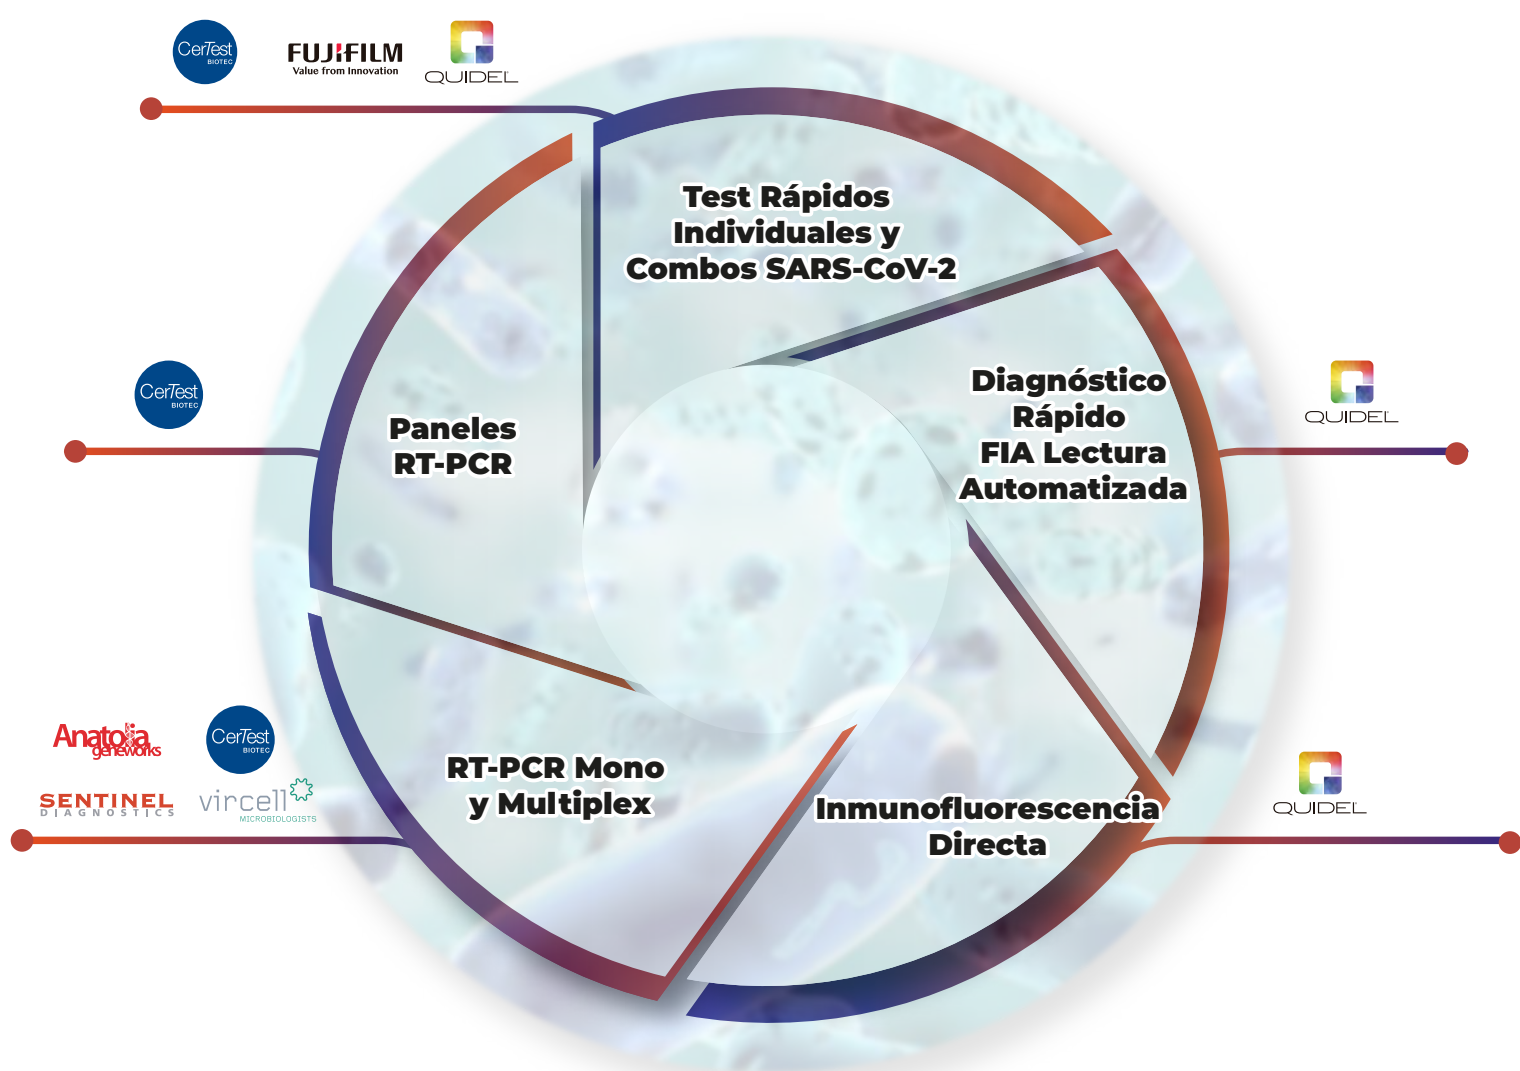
CerTest BIOTEC

FUJIFILM
Value from Innovation

QUIDEL

Test Rápidos Individuales y Combos SARS-CoV-2

CerTest BIOTEC

Paneles RT-PCR

Diagnóstico Rápido FIA Lectura Automatizada

QUIDEL

Anatolia geneworks

CerTest BIOTEC

SENTINEL DIAGNOSTICS

vircell MICROBIOLOGISTS

RT-PCR Mono y Multiplex

Inmunofluorescencia Directa

QUIDEL